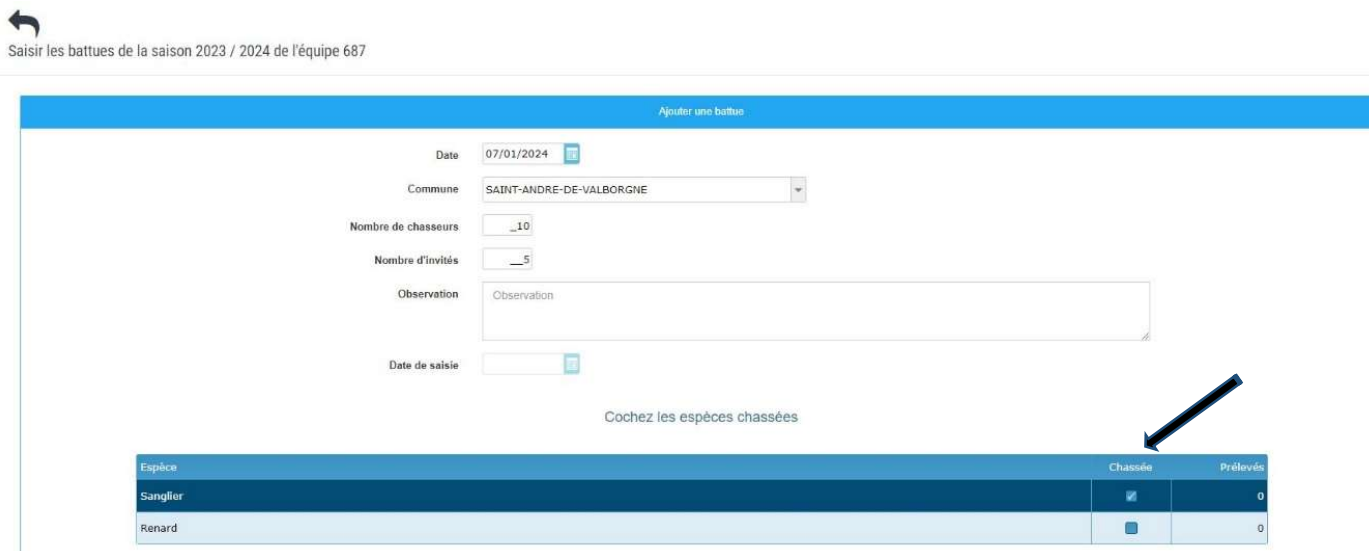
Saisir les battues de la saison 2023 / 2024 de l'équipe 687

Ajouter une battue

Date 07/01/2024

Commune SAINT-ANDRE-DE-VALBORGNE

Nombre de chasseurs _10

Nombre d'invités __5

Observation Observation

Date de saisie

Cochez les espèces chassées

| Espèce | Chassée | Prélevés |
|---|---|---|
| Sanglier | | 0 |
| Renard | | 0 |